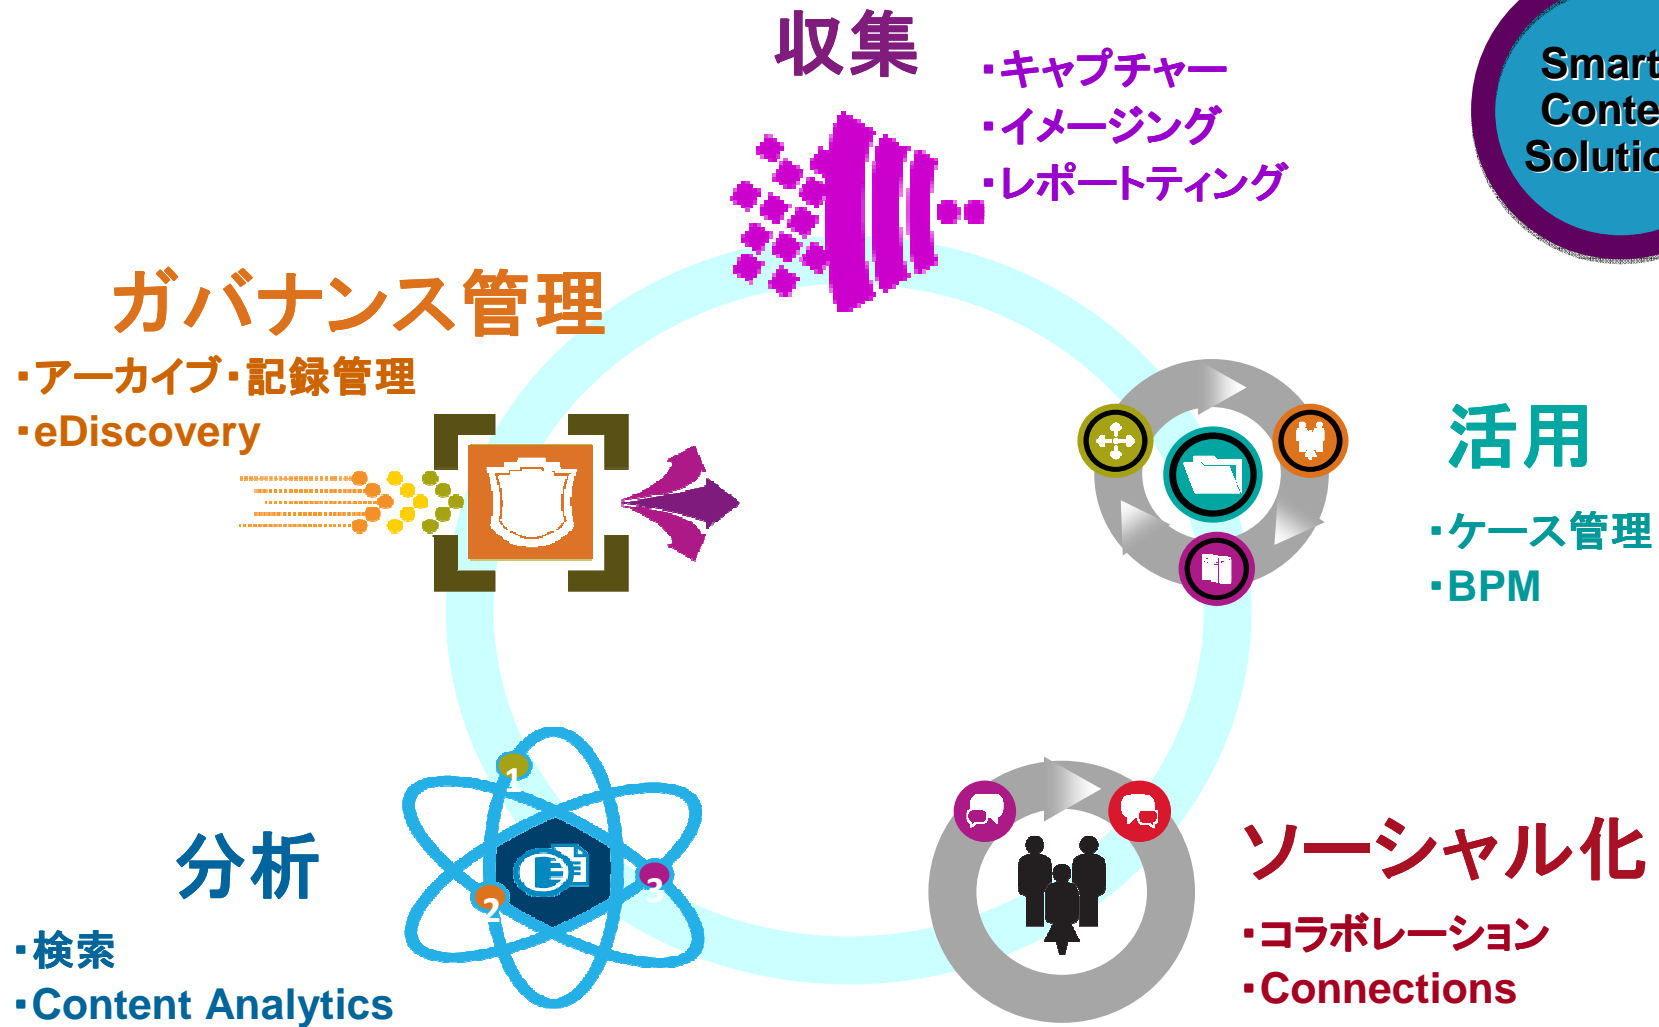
収集

・キャプチャー
・イメージング
・レポートティング

Smart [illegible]
Conte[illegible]
Solutio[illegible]

ガバナンス管理

・アーカイブ・記録管理
・eDiscovery

活用

・ケース管理
・BPM

1
2
3

分析

・検索
・Content Analytics

ソーシャル化

・コラボレーション
・Connections